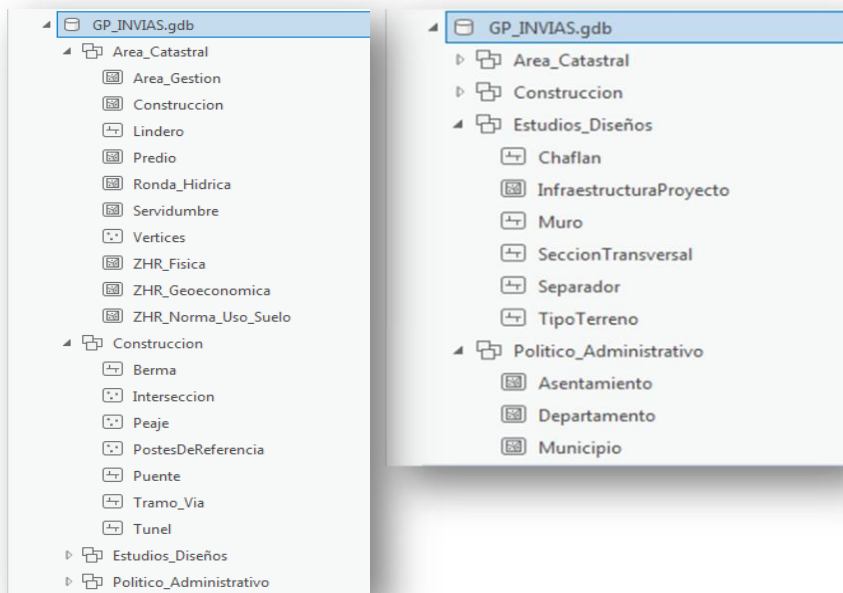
GP_INVIAS.gdb
Area_Catastral
Area_Gestion
Construccion
Lindero
Predio
Ronda_Hidrica
Servidumbre
Vertices
ZHR_Fisica
ZHR_Geoeconomica
ZHR_Norma_Uso_Suelo
Construccion
Berma
Interseccion
Peaje
PostesDeReferencia
Puente
Tramo_Via
Tunel
Estudios_Diseños
Politico_Administrativo

GP_INVIAS.gdb
Area_Catastral
Construccion
Estudios_Diseños
Chaflan
InfraestructuraProyecto
Muro
SeccionTransversal
Separador
TipoTerreno
Politico_Administrativo
Asentamiento
Departamento
Municipio